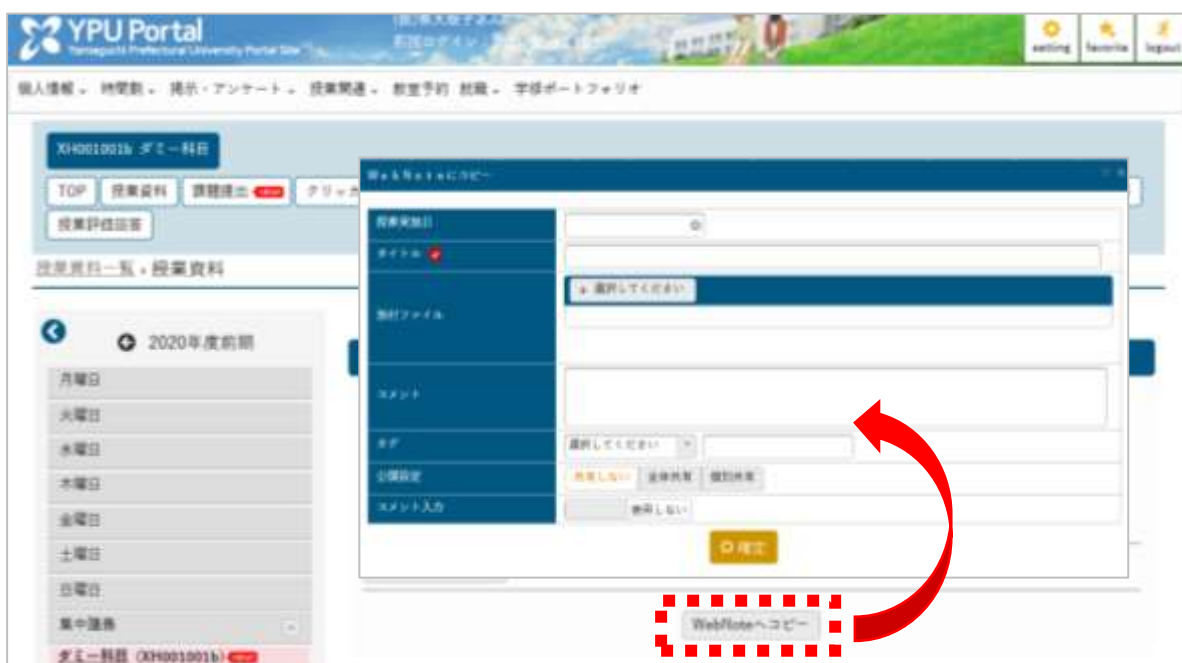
YPU Portal
Yamaguchi Prefectural University Portal Site

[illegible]
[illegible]

setting favorite logout

個人情報 時間割 掲示・アンケート 授業関連 教室予約 就職 学修ポートフォリオ

XH001001b ダミー科目

TOP 授業資料 課題提出 new クリッカ

授業評価回答

授業資料一覧 » 授業資料

2020年度前期

月曜日
火曜日
水曜日
木曜日
金曜日
土曜日
日曜日
集中講義
ダミー科目 (XH001001b) new

WebNoteにコピー

授業実施日
タイトル
添付ファイル
選択してください
コメント
タグ
選択してください
公開設定
共有しない 全体共有 個別共有
コメント入力
使用しない

確定

WebNoteへコピー